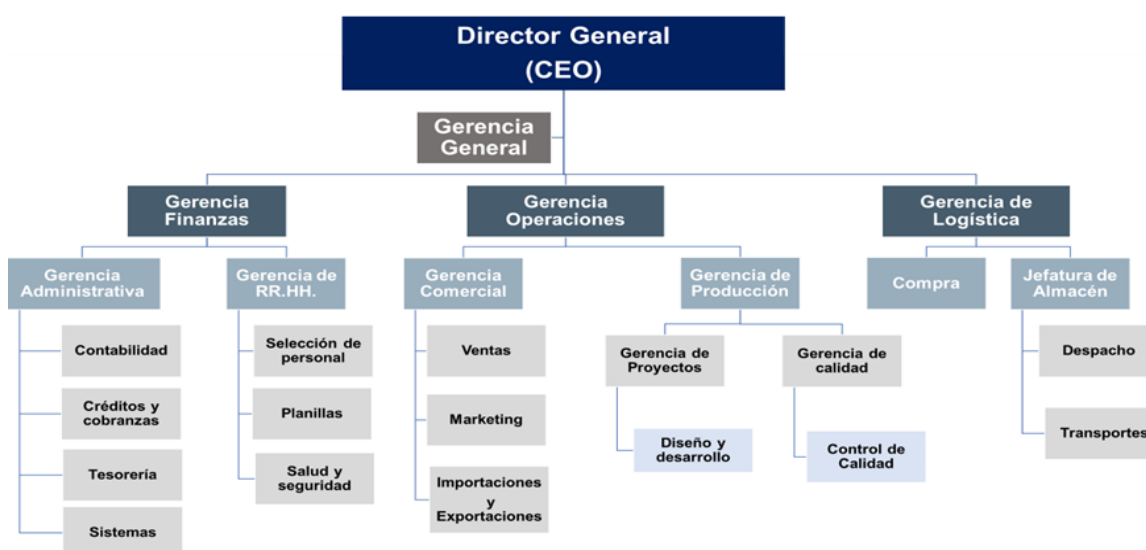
Director General
(CEO)

Gerencia General

Gerencia Finanzas

Gerencia Operaciones

Gerencia de Logística

Gerencia Administrativa

Gerencia de RR.HH.

Gerencia Comercial

Gerencia de Producción

Compra

Jefatura de Almacén

Contabilidad

Créditos y cobranzas

Tesorería

Sistemas

Selección de personal

Planillas

Salud y seguridad

Ventas

Marketing

Importaciones y Exportaciones

Gerencia de Proyectos

Diseño y desarrollo

Gerencia de calidad

Control de Calidad

Despacho

Transportes